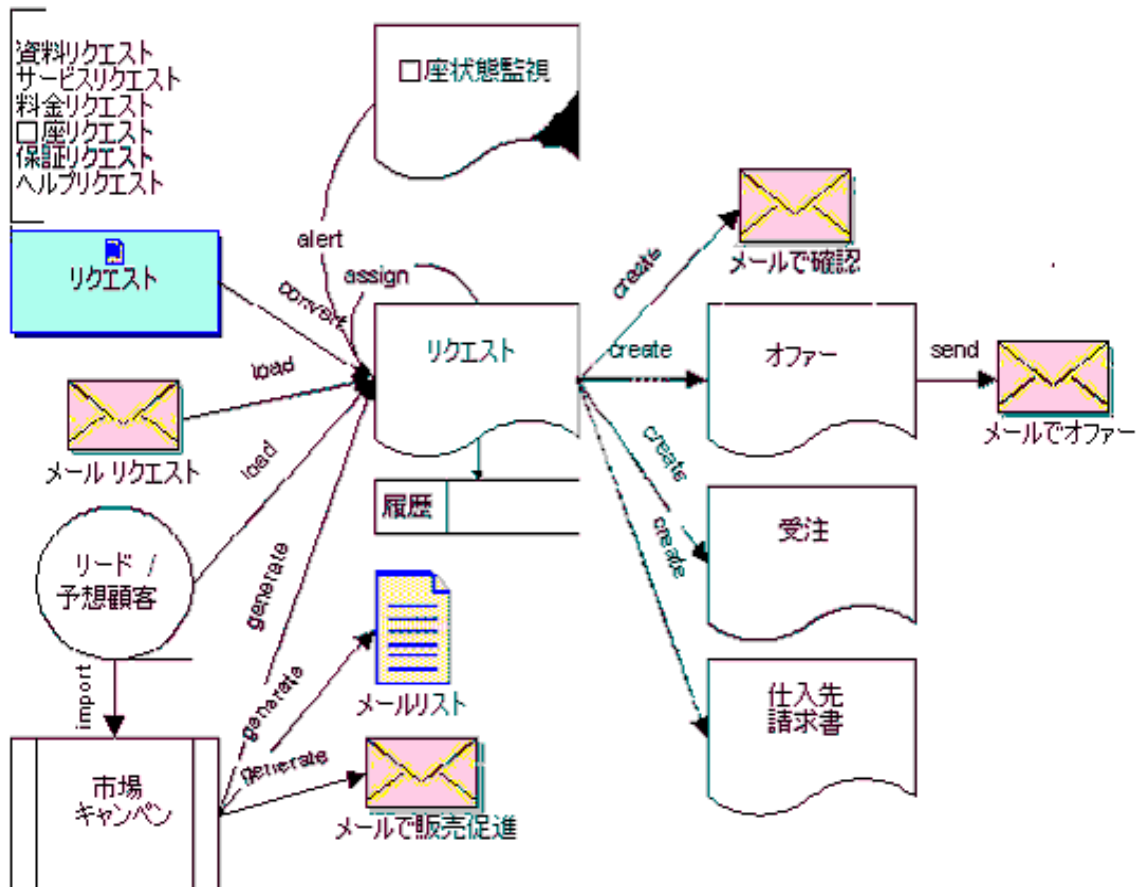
資料リクエスト
サービスリクエスト
料金リクエスト
口座リクエスト
保証リクエスト
ヘルプリクエスト

口座状態監視

リクエスト

alert

assign

convert

load

メール リクエスト

load

リード /
予想顧客

generate

import

市場
キャンペン

generate

generate

メールリスト

メールで販売促進

リクエスト

履歴

create

メールで確認

create

オファー

send

メールでオファー

create

受注

create

仕入先
請求書